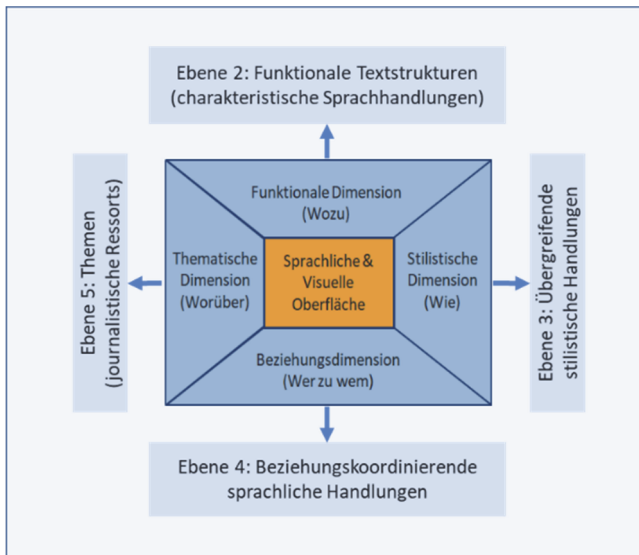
Ebene 2: Funktionale Textstrukturen (charakteristische Sprachhandlungen)

Ebene 5: Themen (journalistische Ressorts)

Funktionale Dimension (Wozu)

Thematische Dimension (Worüber)

Sprachliche & Visuelle Oberfläche

Stilistische Dimension (Wie)

Beziehungsdimension (Wer zu wem)

Ebene 3: Übergreifende stilistische Handlungen

Ebene 4: Beziehungskoordinierende sprachliche Handlungen